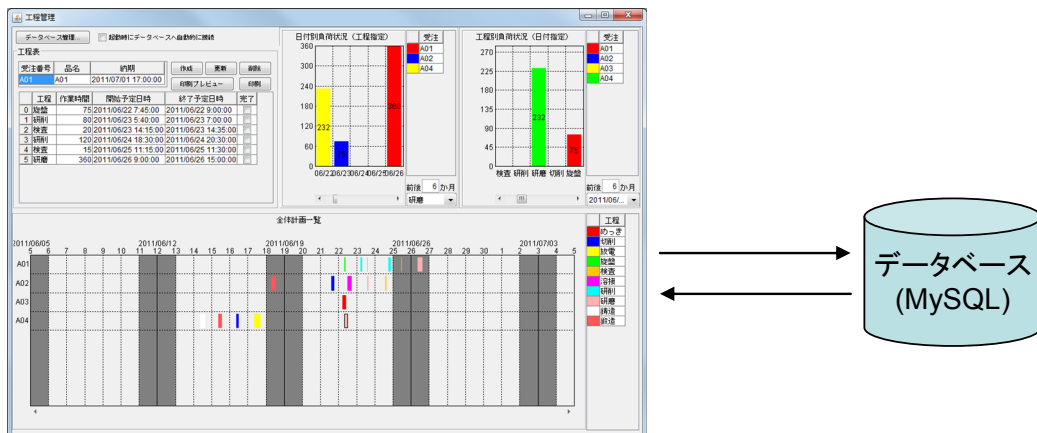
工程管理

データベース管理... 起動時にデータベースへ自動的に接続

工程表

| 受注番号 | 品名 | 納期 |
|---|---|---|
| A01 | A01 | 2011/07/01 17:00:00 |

作成 更新 削除
印刷プレビュー 印刷

| | 工程 | 作業時間 | 開始予定日時 | 終了予定日時 | 完了 |
|---|---|---|---|---|---|
| 0 | 旋盤 | 75 | 2011/06/22 7:45:00 | 2011/06/22 9:00:00 | |
| 1 | 研削 | 80 | 2011/06/23 5:40:00 | 2011/06/23 7:00:00 | |
| 2 | 検査 | 20 | 2011/06/23 14:15:00 | 2011/06/23 14:35:00 | |
| 3 | 研削 | 120 | 2011/06/24 18:30:00 | 2011/06/24 20:30:00 | |
| 4 | 検査 | 15 | 2011/06/25 11:15:00 | 2011/06/25 11:30:00 | |
| 5 | 研磨 | 360 | 2011/06/26 9:00:00 | 2011/06/26 15:00:00 | |

日付別負荷状況（工程指定）
360 300 240 180 120 60 0
232 360
06/22 06/23 06/24 06/25 06/26
受注
A01
A02
A04
前後 6 か月
研磨

工程別負荷状況（日付指定）
270 225 180 135 90 45 0
232
検査 研削 研磨 切削 旋盤
受注
A01
A02
A03
A04
前後 6 か月
2011/06/...

全体計画一覧
2011/06/05 2011/06/12 2011/06/19 2011/06/26 2011/07/03
5 6 7 8 9 10 11 12 13 14 15 16 17 18 19 20 21 22 23 24 25 26 27 28 29 30 1 2 3 4 5
A01
A02
A03
A04

工程
めっき
切削
旋電
旋盤
検査
溶接
研削
研磨
鋳造
鍛造

データベース
(MySQL)